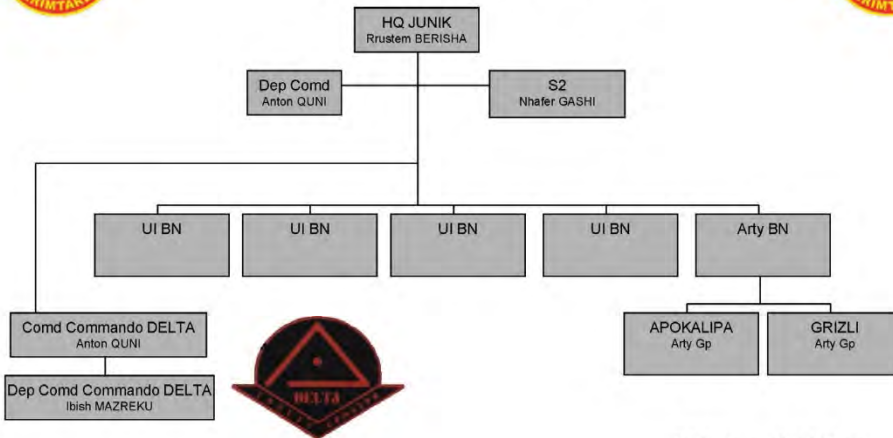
HQ JUNIK
Rrustem BERISHA

Dep Comd
Anton QUNI

S2
Nhafer GASHI

UI BN

UI BN

UI BN

UI BN

Arty BN

Comd Commando DELTA
Anton QUNI

Dep Comd Commando DELTA
Ibish MAZREKU

DELTA

APOKALIPA
Arty Gp

GRIZLI
Arty Gp